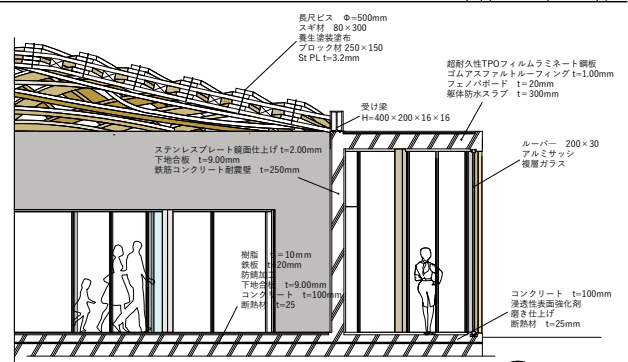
長尺ビス Φ=500mm
スギ材 80×300
養生塗装塗布
ブロック材 250×150
St PL t=3.2mm

超耐久性TPOフィルムラミネート鋼板
ゴムアスファルトルーフィング t=1.00mm
フェノバボード t=20mm
躯体防水スラブ t=300mm

受け梁
H=400×200×16×16

ステンレスプレート鏡面仕上げ t=2.00mm
下地合板 t=9.00mm
鉄筋コンクリート耐震壁 t=250mm

ルーバー 200×30
アルミサッシ
複層ガラス

樹脂 t=10mm
鉄板 t=20mm
防錆加工
下地合板 t=9.00mm
コンクリート t=100mm
断熱材 t=25

コンクリート t=100mm
浸透性表面強化剤
磨き仕上げ
断熱材 t=25mm